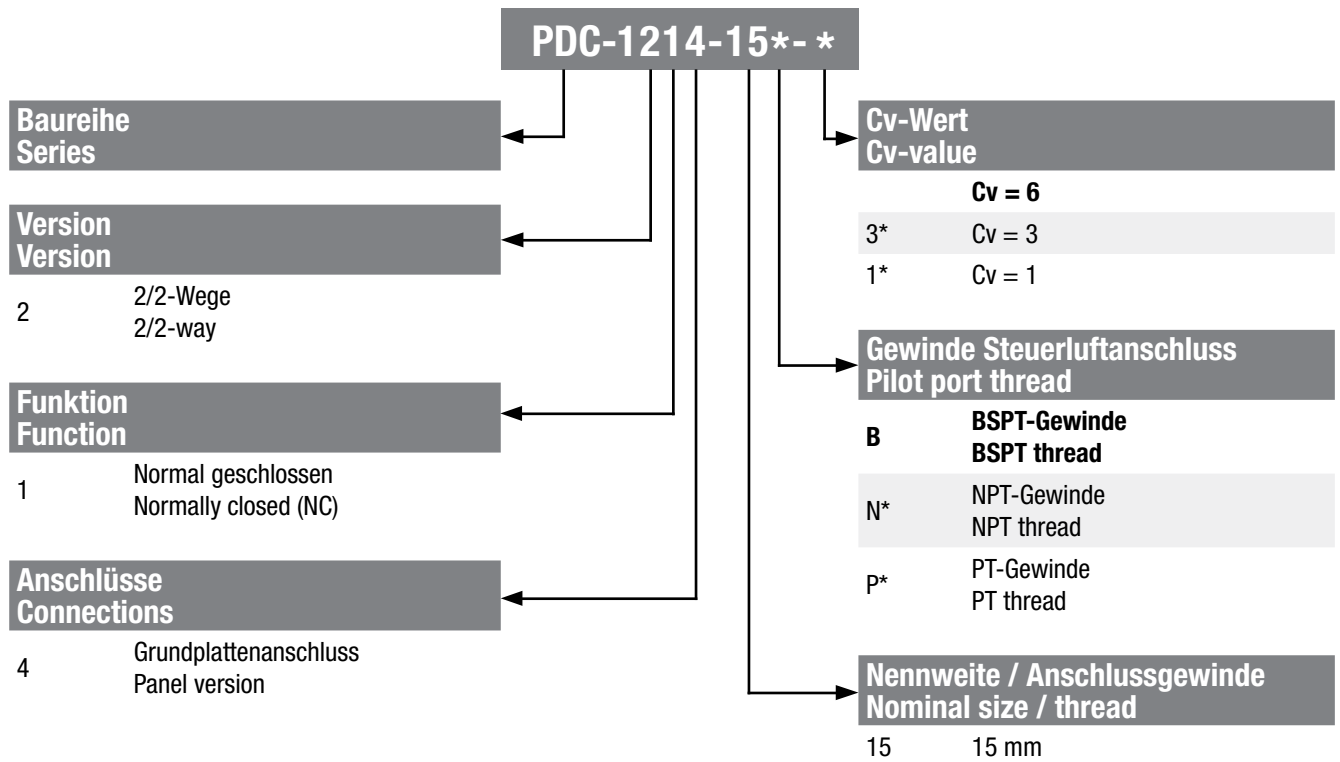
PDC-1214-15*- *

Baureihe
Series

Version
Version

2 2/2-Wege
2/2-way

Funktion
Function

1 Normal geschlossen
Normally closed (NC)

Anschlüsse
Connections

4 Grundplattenanschluss
Panel version

Cv-Wert
Cv-value

| | |
|---|---|
| | **Cv = 6** |
| 3* | Cv = 3 |
| 1* | Cv = 1 |

Gewinde Steuerluftanschluss
Pilot port thread

| | |
|---|---|
| **B** | **BSPT-Gewinde BSPT thread** |
| N* | NPT-Gewinde NPT thread |
| P* | PT-Gewinde PT thread |

Nennweite / Anschlussgewinde
Nominal size / thread

15 15 mm